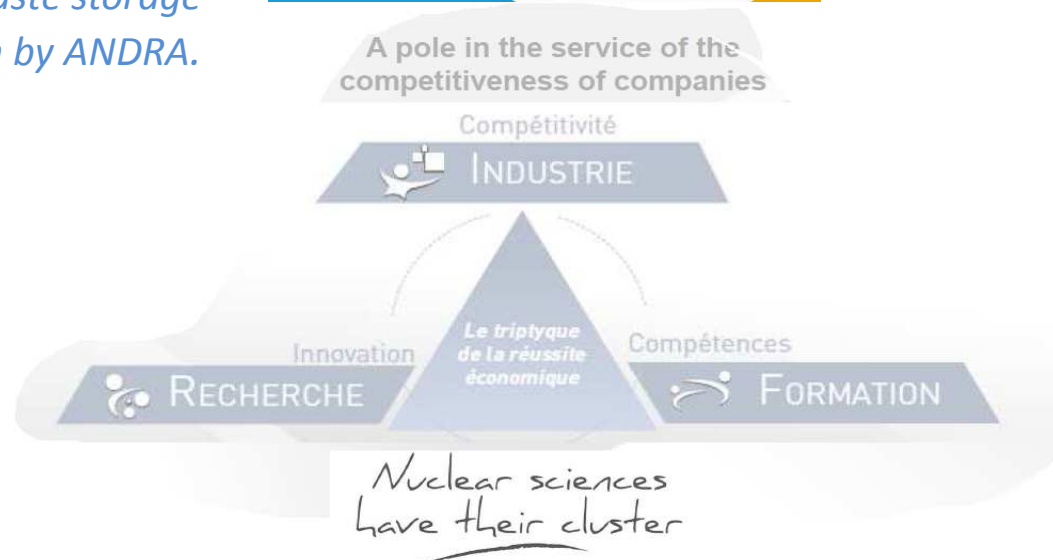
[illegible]aste storage
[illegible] by ANDRA.

A pole in the service of the competitiveness of companies

Compétitivité

INDUSTRIE

Le triptyque de la réussite économique

Innovation

RECHERCHE

Compétences

FORMATION

Nuclear sciences have their cluster